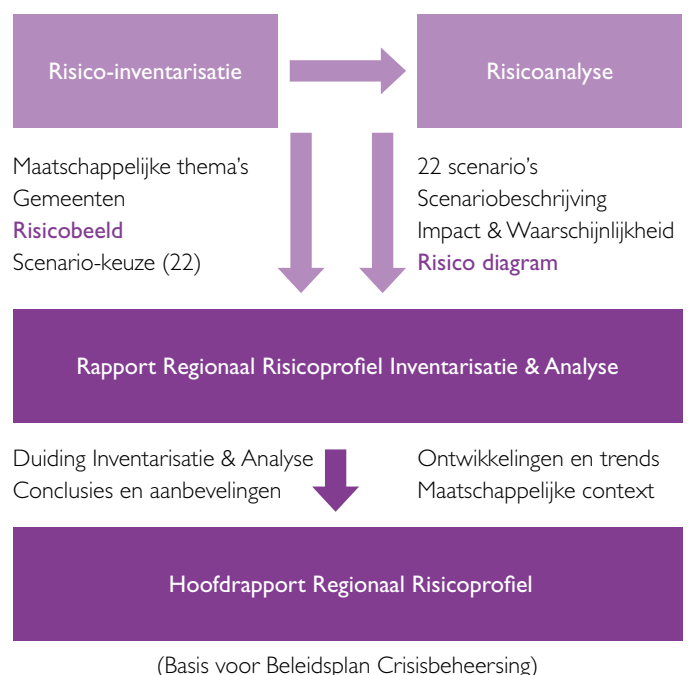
Risico-inventarisatie

Risicoanalyse

Maatschappelijke thema's
Gemeenten
Risicobeeld
Scenario-keuze (22)

22 scenario's
Scenariobeschrijving
Impact & Waarschijnlijkheid
Risico diagram

Rapport Regionaal Risicoprofiel Inventarisatie & Analyse

Duiding Inventarisatie & Analyse
Conclusies en aanbevelingen

Ontwikkelingen en trends
Maatschappelijke context

Hoofdrapport Regionaal Risicoprofiel

(Basis voor Beleidsplan Crisisbeheersing)